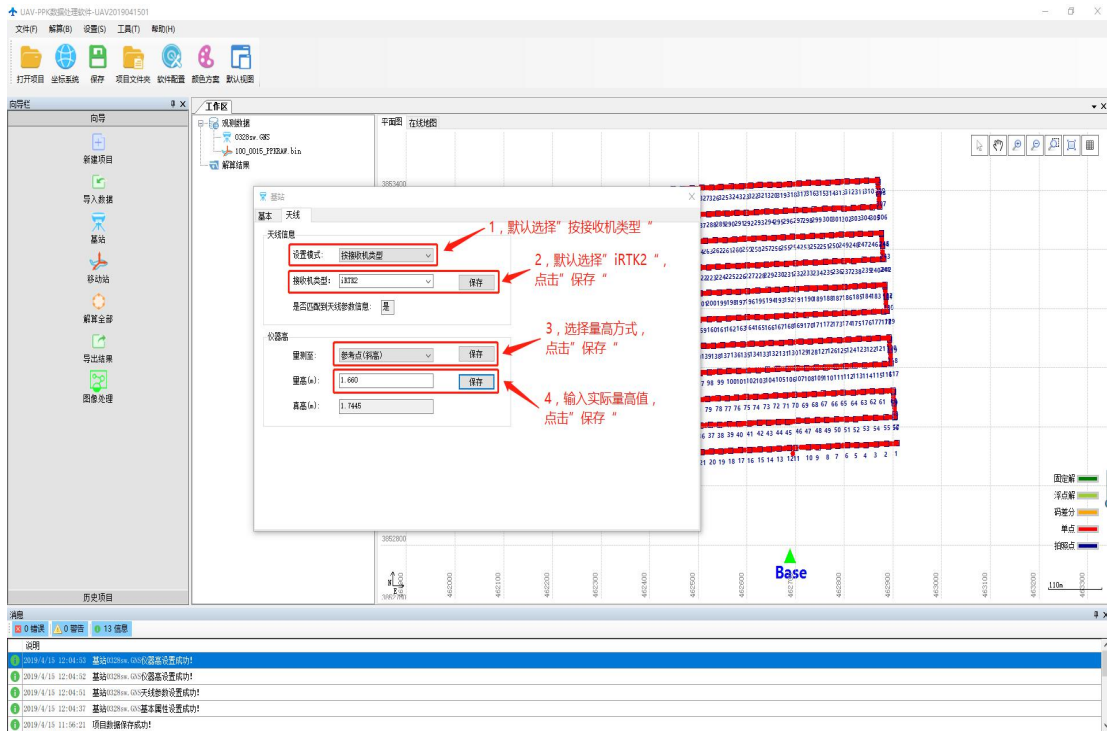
UAV-PPK数据处理软件-UAV2019041501

文件(F) 解算(B) 设置(S) 工具(T) 帮助(H)

打开项目 坐标系统 保存 项目文件夹 软件配置 颜色方案 默认视图

向导栏

向导

新建项目

导入数据

基站

移动站

解算全部

导出结果

图像处理

历史项目

工作区

观测数据

0328sw.GNS

100_0015_PPKRAW.bin

解算结果

平面图 在线地图

基站

基本 天线

天线信息

设置模式: 按接收机类型

接收机类型: iRTK2 保存

是否匹配到天线参数信息: 是

仪器高

量测至: 参考点(斜高) 保存

量高(m): 1.660 保存

真高(m): 1.7445

1，默认选择"按接收机类型"

2，默认选择"iRTK2"，点击"保存"

3，选择量高方式，点击"保存"

4，输入实际量高值，点击"保存"

3853400

3852800

Base

固定解

浮点解

码差分

单点

拍照点

110m

消息

0 错误 0 警告 13 信息

说明

2019/4/15 12:04:53 基站0328sw.GNS仪器高设置成功!

2019/4/15 12:04:52 基站0328sw.GNS仪器高设置成功!

2019/4/15 12:04:51 基站0328sw.GNS天线参数设置成功!

2019/4/15 12:04:37 基站0328sw.GNS基本属性设置成功!

2019/4/15 11:56:21 项目数据保存成功!